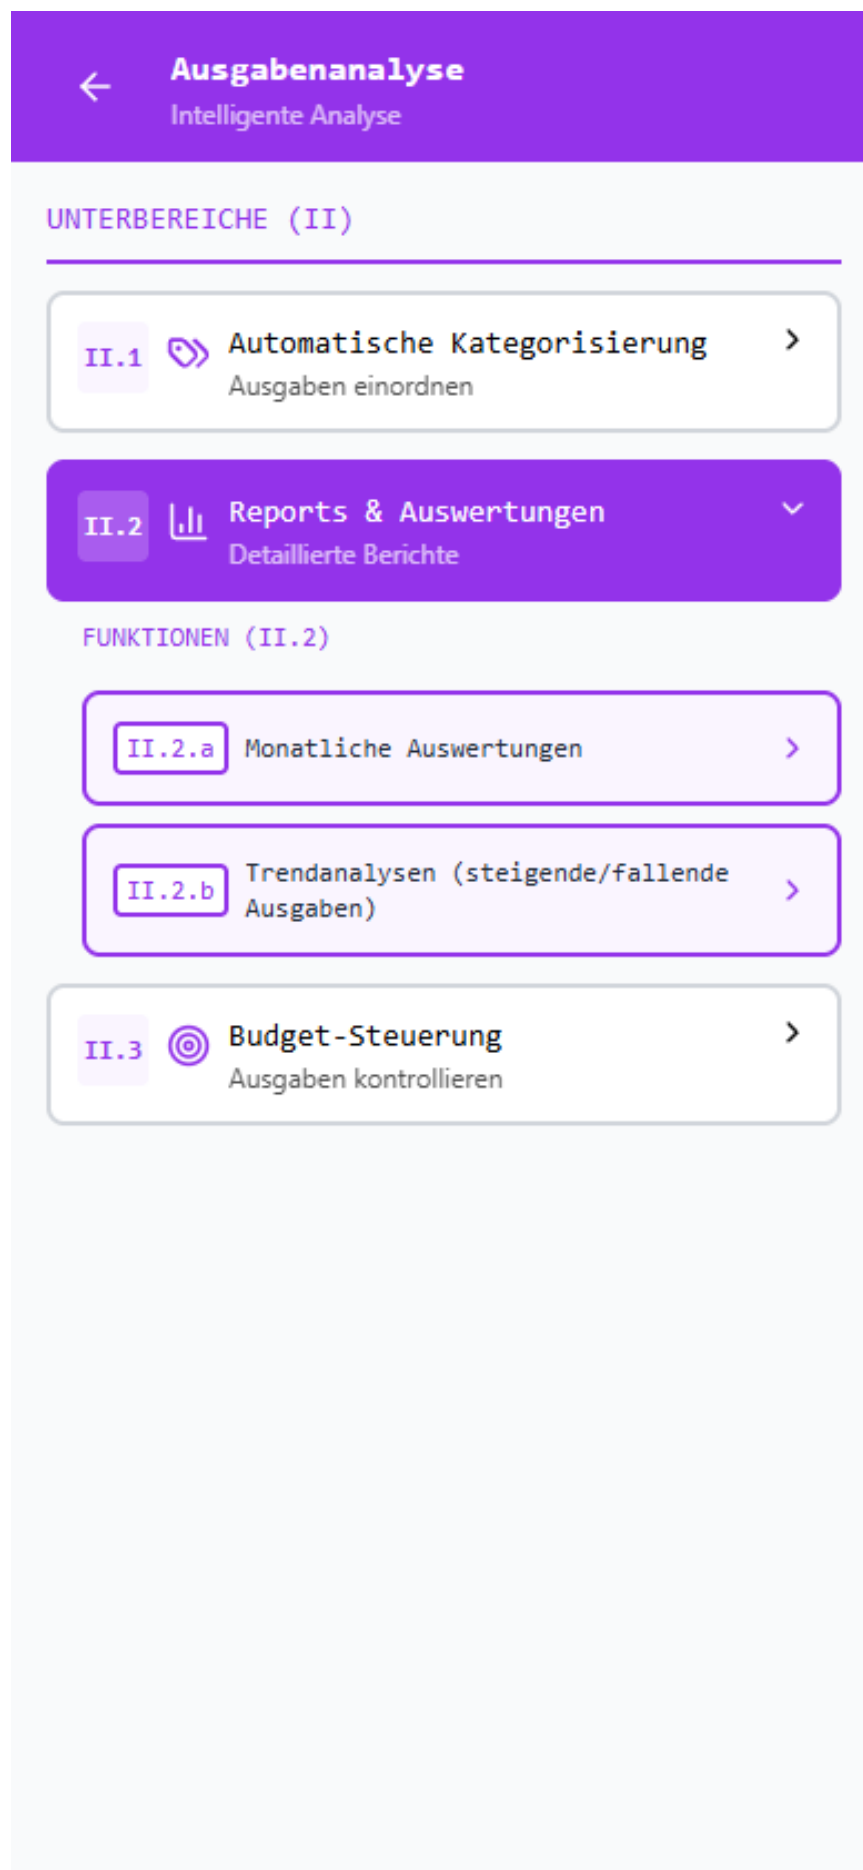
Ausgabenanalyse
Intelligente Analyse

UNTERBEREICHE (II)

II.1 Automatische Kategorisierung
Ausgaben einordnen

II.2 Reports & Auswertungen
Detaillierte Berichte

FUNKTIONEN (II.2)

II.2.a Monatliche Auswertungen

II.2.b Trendanalysen (steigende/fallende Ausgaben)

II.3 Budget-Steuerung
Ausgaben kontrollieren